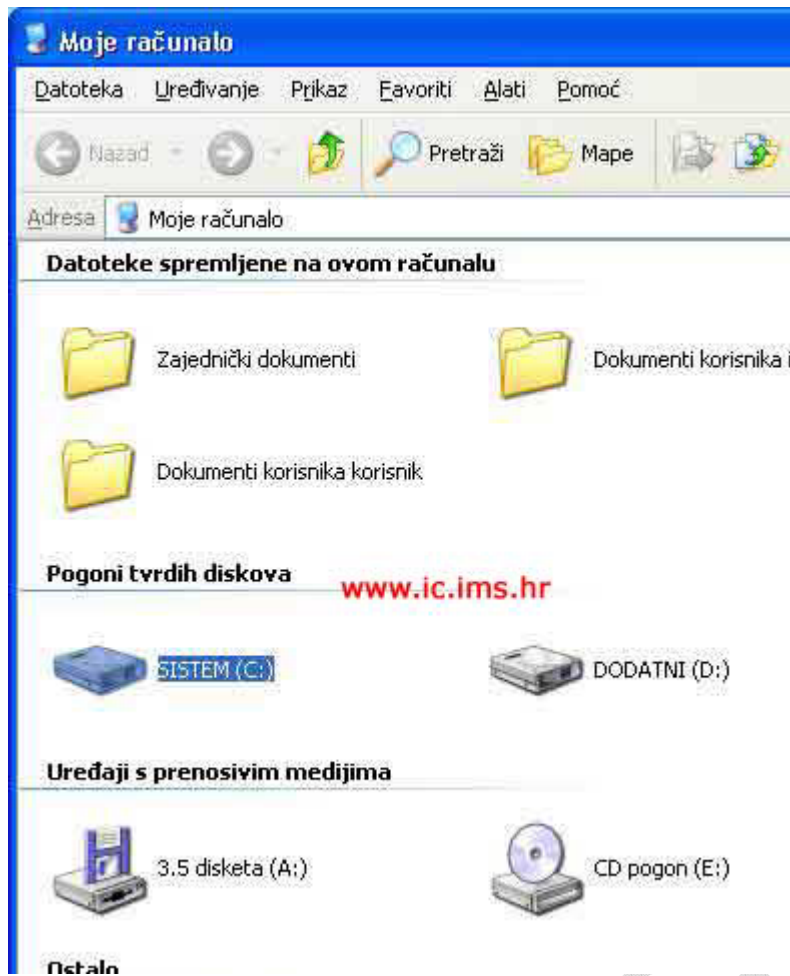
Moje računalo

Datoteka Uređivanje Prikaz Favoriti Alati Pomoć

Nazad Pretraži Mape

Adresa Moje računalo

Datoteke spremljene na ovom računalu

Zajednički dokumenti

Dokumenti korisnika i

Dokumenti korisnika korisnik

Pogoni tvrdih diskova

www.ic.ims.hr

SISTEM (C:)

DODATNI (D:)

Uređaji s prenosivim medijima

3.5 disketa (A:)

CD pogon (E:)

Ostalo